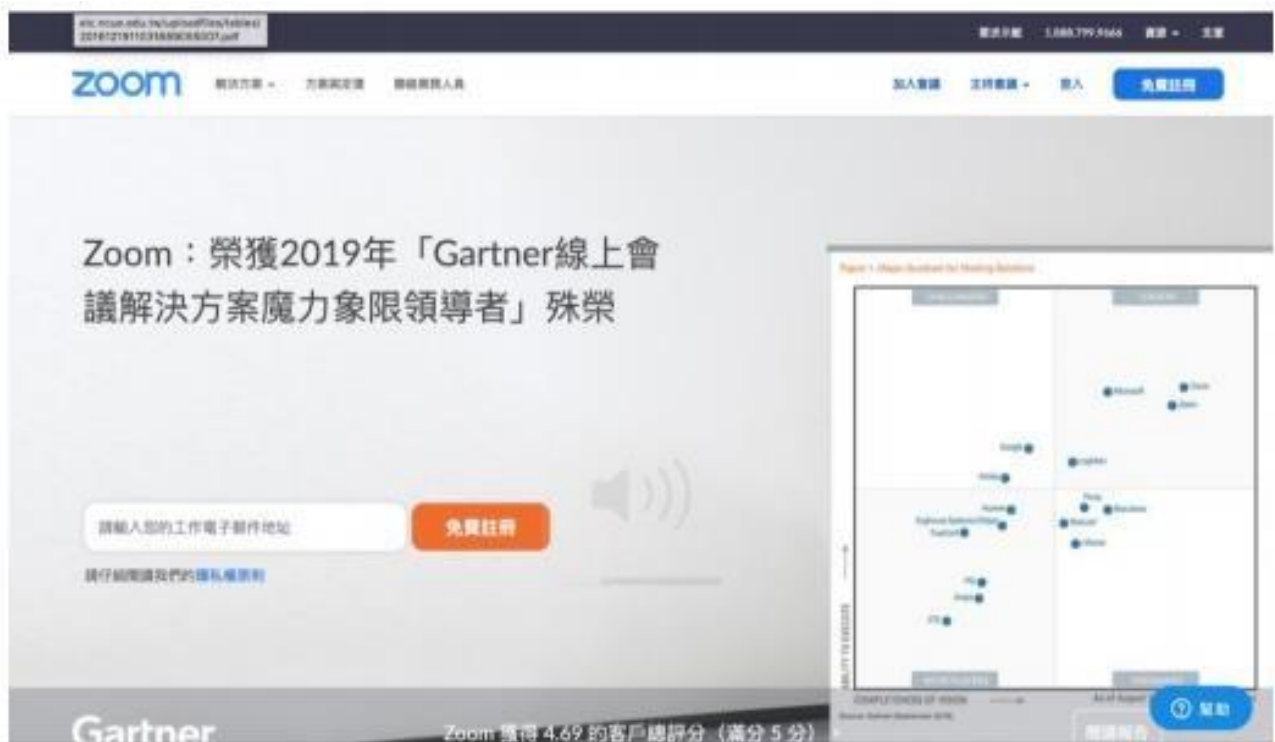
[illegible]

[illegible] 1.888.799.9666 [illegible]

zoom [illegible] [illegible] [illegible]

加入會議 主持會議 ▾ 登入 免費註冊

Zoom：榮獲2019年「Gartner線上會議解決方案魔力象限領導者」殊榮

請輸入您的工作電子郵件地址

免費註冊

請仔細閱讀我們的隱私權原則

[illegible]

Microsoft
Cisco
Zoom
Google
LogMeIn
Adobe
Pexip
BlueJeans
Huawei
Lifesize
Avaya
Fuze
ZTE

COMPLETENESS OF VISION
ABILITY TO EXECUTE
As of August 2019

Gartner

Zoom 獲得 4.69 的客戶總評分（滿分 5 分）

閱讀報告

幫助